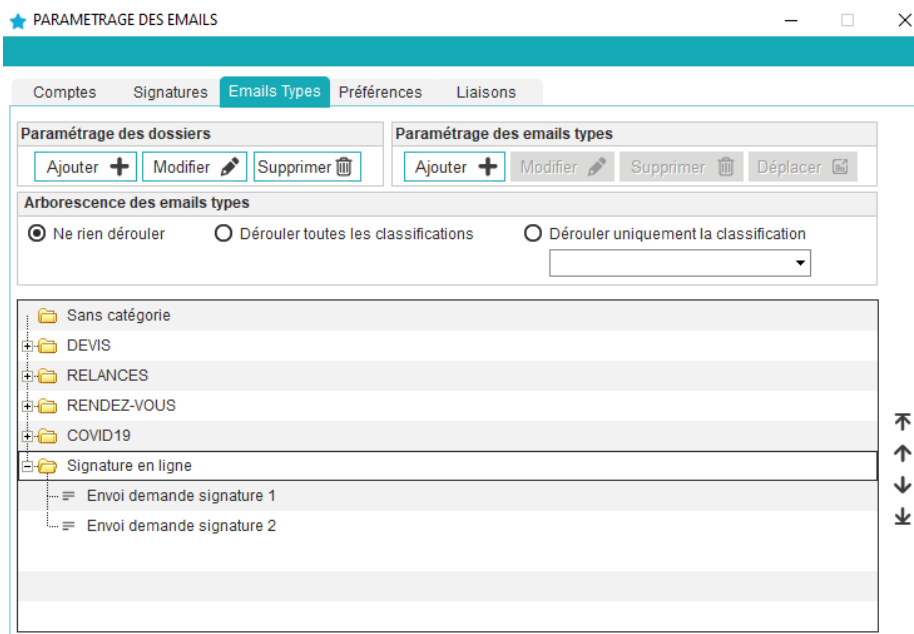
PARAMETRAGE DES EMAILS

Comptes Signatures Emails Types Préférences Liaisons

Paramétrage des dossiers
Ajouter Modifier Supprimer

Paramétrage des emails types
Ajouter Modifier Supprimer Déplacer

Arborescence des emails types
Ne rien dérouler Dérouler toutes les classifications Dérouler uniquement la classification

Sans catégorie
DEVIS
RELANCES
RENDEZ-VOUS
COVID19
Signature en ligne
Envoi demande signature 1
Envoi demande signature 2